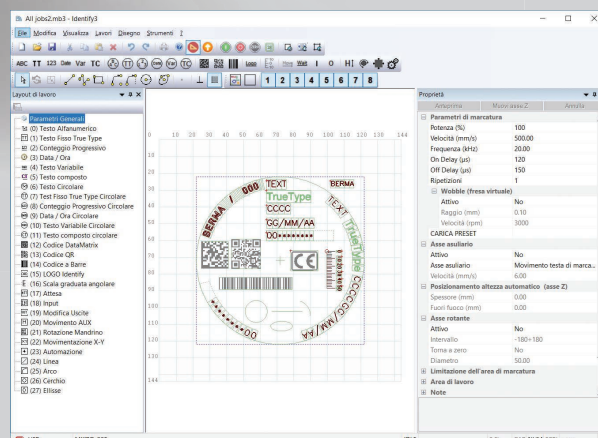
All jobs2.mb3 - Identify3

File Modifica Visualizza Lavori Disegno Strumenti ?

ABC TT 123 Date Var TC

1 2 3 4 5 6 7 8

Layout di lavoro

Parametri Generali
(0) Testo Alfanumerico
(1) Testo Fisso True Type
(2) Conteggio Progressivo
(3) Data / Ora
(4) Testo Variabile
(5) Testo composto
(6) Testo Circolare
(7) Test Fisso True Type Circolare
(8) Conteggio Progressivo Circolare
(9) Data / Ora Circolare
(10) Testo Variabile Circolare
(11) Testo composto circolare
(12) Codice DataMatrix
(13) Codice QR
(14) Codice a Barre
(15) LOGO Identify
(16) Scala graduata angolare
(17) Attesa
(18) Input
(19) Modifica Uscite
(20) Movimento AUX
(21) Rotazione Mandrino
(22) Movimentazione X-Y
(23) Automazione
(24) Linea
(25) Arco
(26) Cerchio
(27) Ellisse

0 10 20 30 40 50 60 70 80 90 100 110 120 130 144

10 20 30 40 50 60 70 80 90 100 110 120 130 144

BERMA / 000 TEXT BERMA TEXT TrueType CCCC GG/MM/AA D0******* TrueType CCCCC/MM/AA 0000*** CE

Proprietà

Anteprima Muovi asse Z Annulla

| | |
|---|---|
| Parametri di marcatura | |
| Potenza (%) | 100 |
| Velocità (mm/s) | 500.00 |
| Frequenza (kHz) | 20.00 |
| On Delay (µs) | 120 |
| Off Delay (µs) | 150 |
| Ripetizioni | 1 |
| Wobble (fresa virtuale) | |
| Attivo | No |
| Raggio (mm) | 0.10 |
| Velocità (rpm) | 3000 |
| CARICA PRESET | |
| Asse ausiliario | |
| Attivo | No |
| Asse ausiliario | Movimento testa di marca... |
| Velocità (mm/s) | 6.00 |
| Posizionamento altezza automatico (asse Z) | |
| Spessore (mm) | 0.00 |
| Fuori fuoco (mm) | 0.00 |
| Asse rotante | |
| Attivo | No |
| Intervallo | -180÷180 |
| Torna a zero | No |
| Diametro | 50.00 |
| Limitazione dell'area di marcatura | |
| Area di lavoro | |
| Note | |